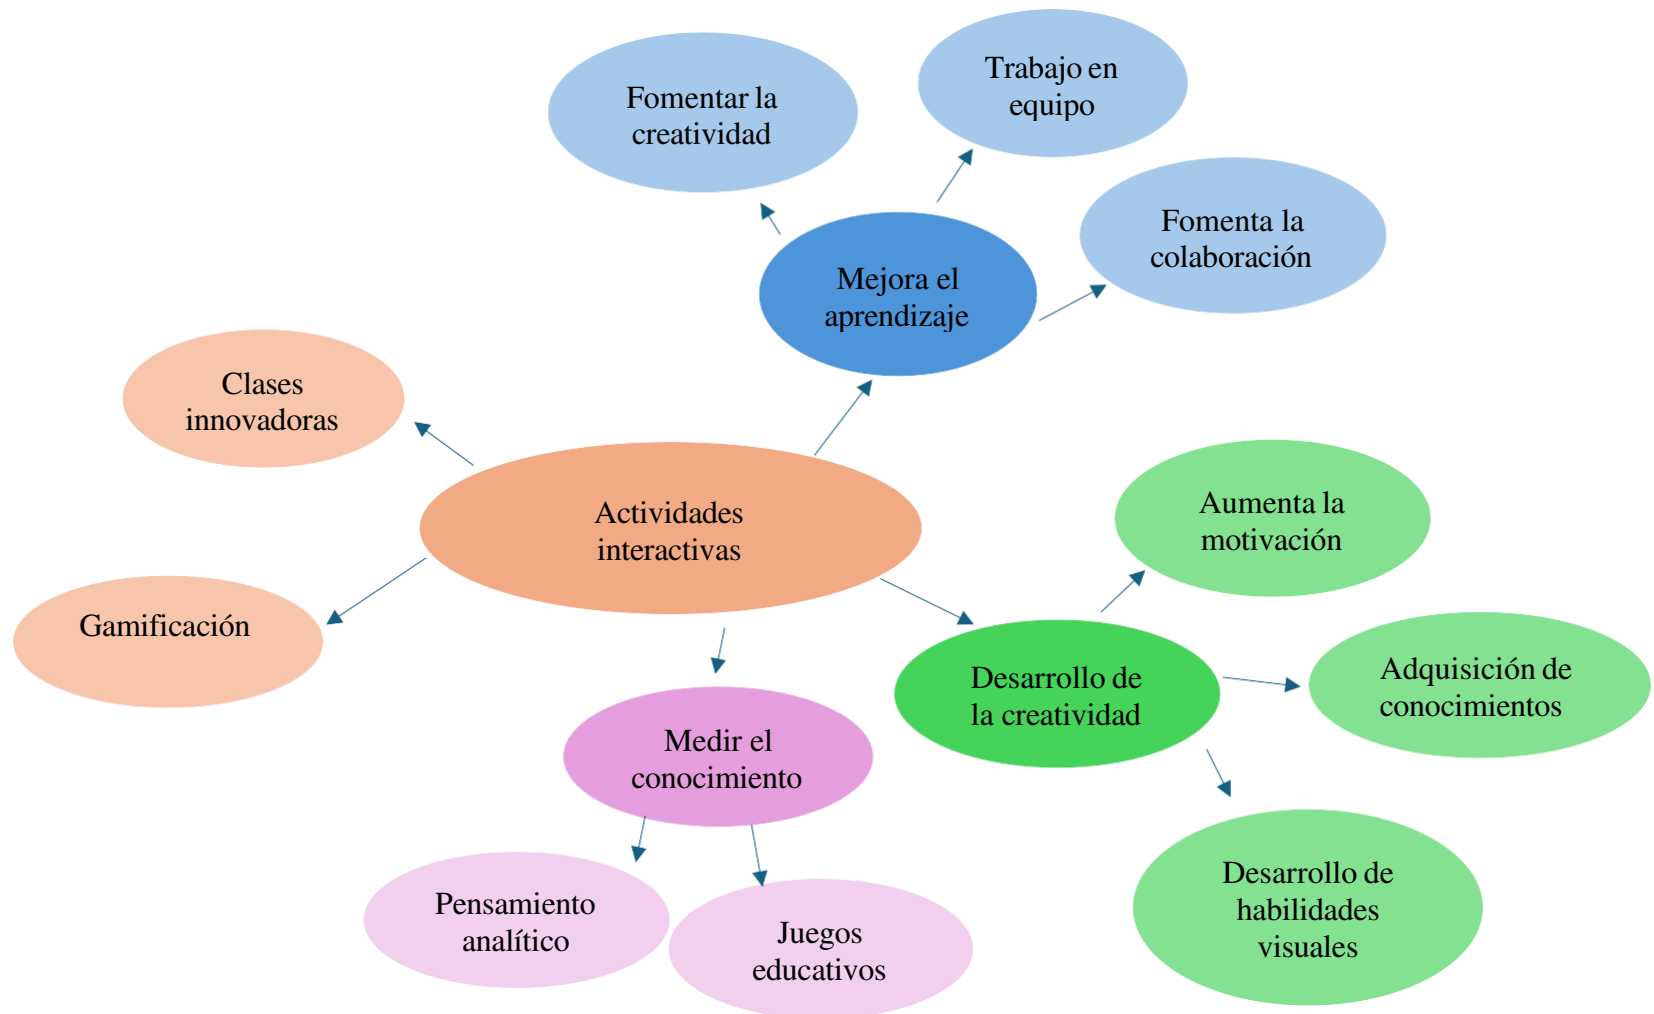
Fomentar la creatividad

Trabajo en equipo

Fomenta la colaboración

Mejora el aprendizaje

Clases innovadoras

Actividades interactivas

Gamificación

Aumenta la motivación

Adquisición de conocimientos

Desarrollo de la creatividad

Medir el conocimiento

Pensamiento analítico

Juegos educativos

Desarrollo de habilidades visuales